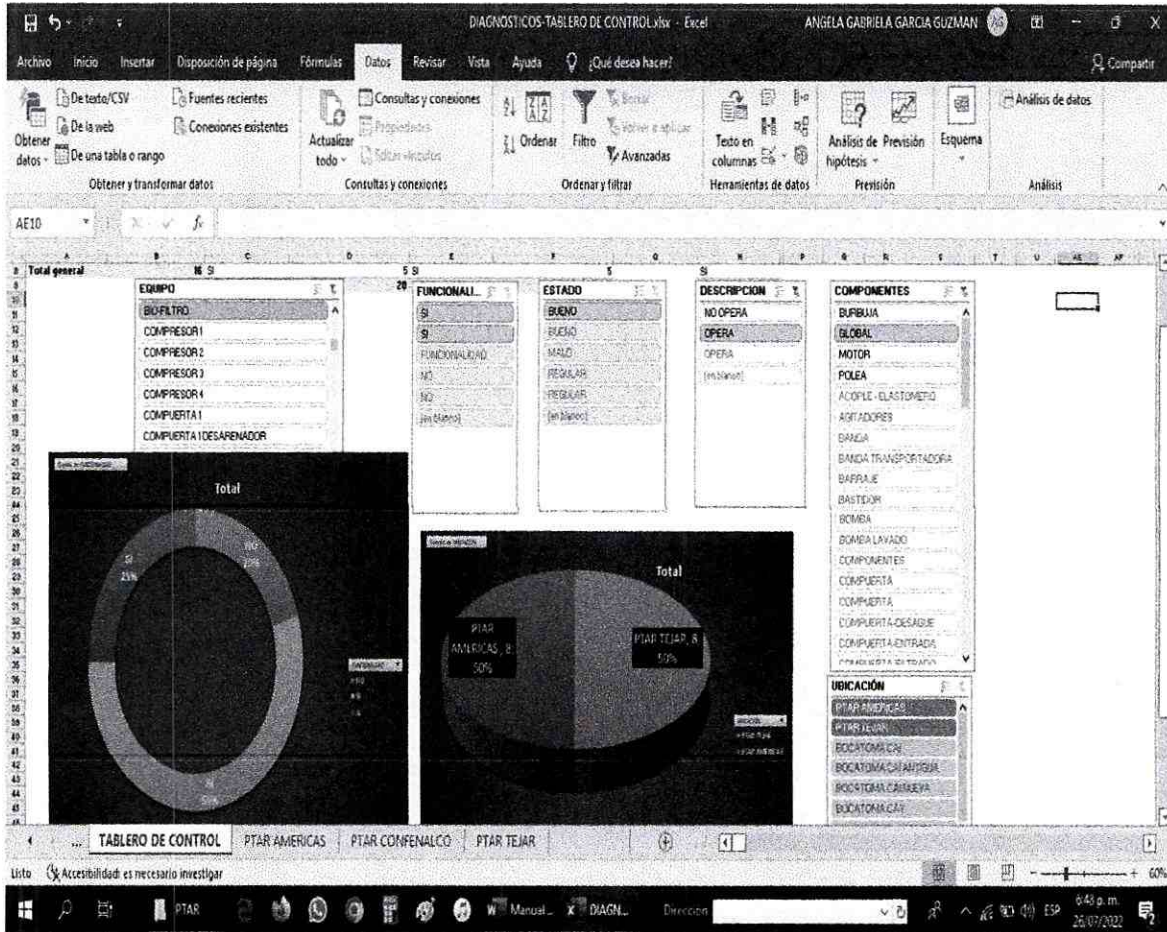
DIAGNOSTICOS-TABLERO DE CONTROL.xlsx - Excel ANGELA GABRIELA GARCIA GUZMAN

Archivo Inicio Insertar Disposición de página Fórmulas Datos Revisar Vista Ayuda ¿Qué desea hacer? Compartir

Obtener datos De texto/CSV De la web De una tabla o rango Fuentes recientes Conexiones existentes Obtener y transformar datos

Actualizar todo Consultas y conexiones Propiedades Editar vínculos Consultas y conexiones

Ordenar Filtro Borrar Volver a aplicar Avanzadas Ordenar y filtrar

Texto en columnas Herramientas de datos

Análisis de hipótesis Previsión Previsión Esquema

Análisis de datos Análisis

AE10 fx

Total general 16 SI 5 SI 5 SI

EQUIPO
BIO-FILTRO
COMPRESOR 1
COMPRESOR 2
COMPRESOR 3
COMPRESOR 4
COMPUERTA 1
COMPUERTA 1 DESARENADOR

20 FUNCIONALI...
SI
SI
FUNCIONALIDAD
NO
NO
(en blanco)

ESTADO
BUENO
BUENO
MALO
REGULAR
REGULAR
(en blanco)

DESCRIPCION
NO OPERA
OPERA
OPERA
(en blanco)

COMPONENTES
BURBUJA
GLOBAL
MOTOR
POLEA
ACOPLE - ELASTOMERO
AGITADORES
BANDA
BANDA TRANSPORTADORA
BARRAJE
BASTIDOR
BOMBA
BOMBA LAVADO
COMPONENTES
COMPUERTA
COMPUERTA
COMPUERTA-DESAGUE
COMPUERTA-ENTRADA
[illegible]

UBICACIÓN
PTAR AMERICAS
PTAR TEJAR
BOCATOMA CAI
BOCATOMA CAI ANTIGUA
BOCATOMA CAI NUEVA
BOCATOMA CAY

Total
SI 25%
NO 75%
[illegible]

Total
PTAR AMERICAS, 8 50%
PTAR TEJAR, 8 50%

TABLERO DE CONTROL PTAR AMERICAS PTAR CONFENALCO PTAR TEJAR

Listo Accesibilidad: es necesario investigar 60%

PTAR Manual... DIAGN... Direccion ESP 6:48 p. m. 26/07/2022